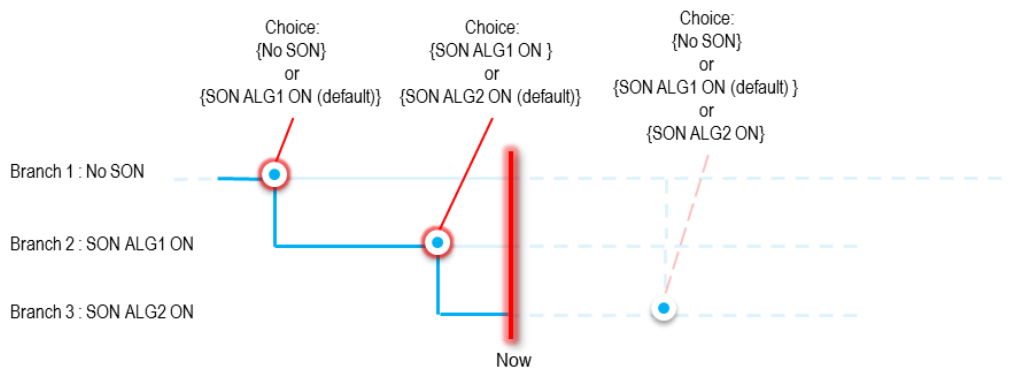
Choice:
{No SON}
or
{SON ALG1 ON (default)}

Choice:
{SON ALG1 ON }
or
{SON ALG2 ON (default)}

Choice:
{No SON}
or
{SON ALG1 ON (default) }
or
{SON ALG2 ON}

Branch 1 : No SON

Branch 2 : SON ALG1 ON

Branch 3 : SON ALG2 ON

Now